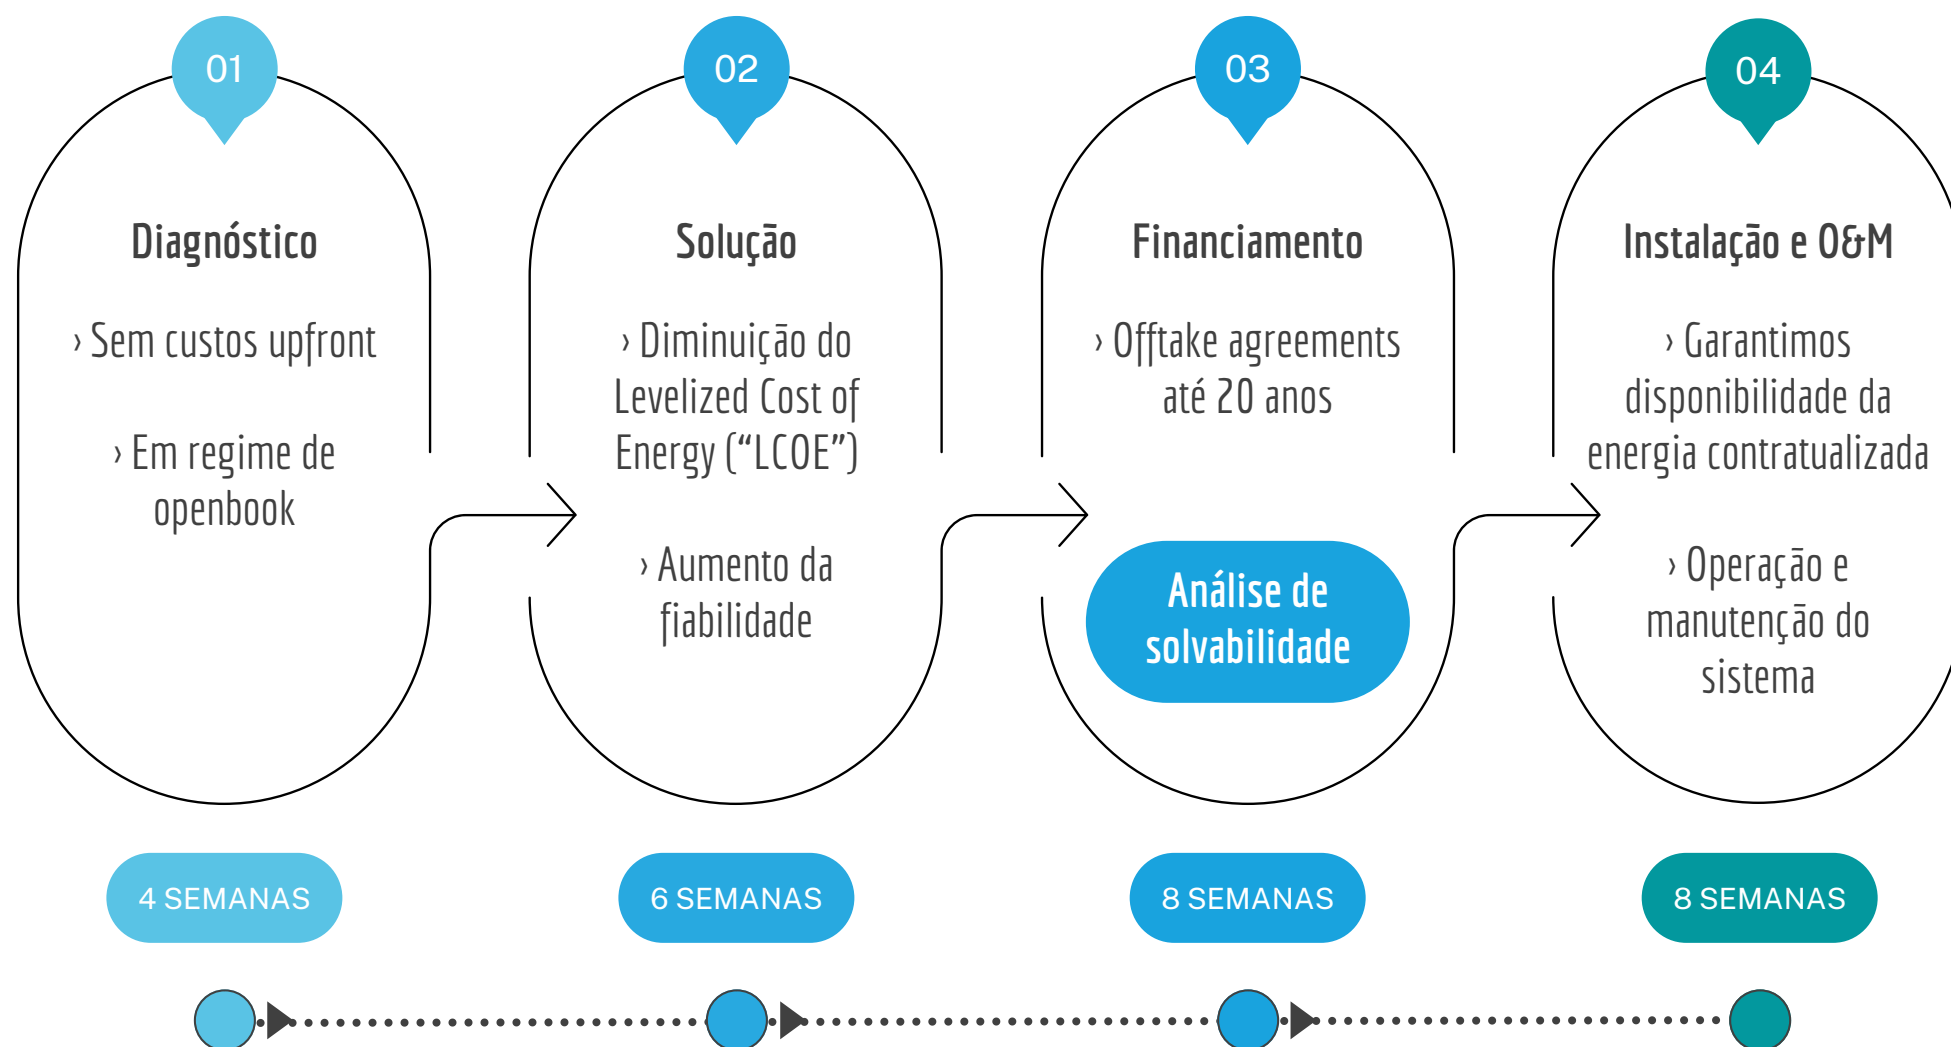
01

Diagnóstico

› Sem custos upfront

› Em regime de openbook

4 SEMANAS

02

Solução

› Diminuição do Levelized Cost of Energy (“LCOE”)

› Aumento da fiabilidade

6 SEMANAS

03

Financiamento

› Offtake agreements até 20 anos

Análise de solvabilidade

8 SEMANAS

04

Instalação e O&M

› Garantimos disponibilidade da energia contratualizada

› Operação e manutenção do sistema

8 SEMANAS